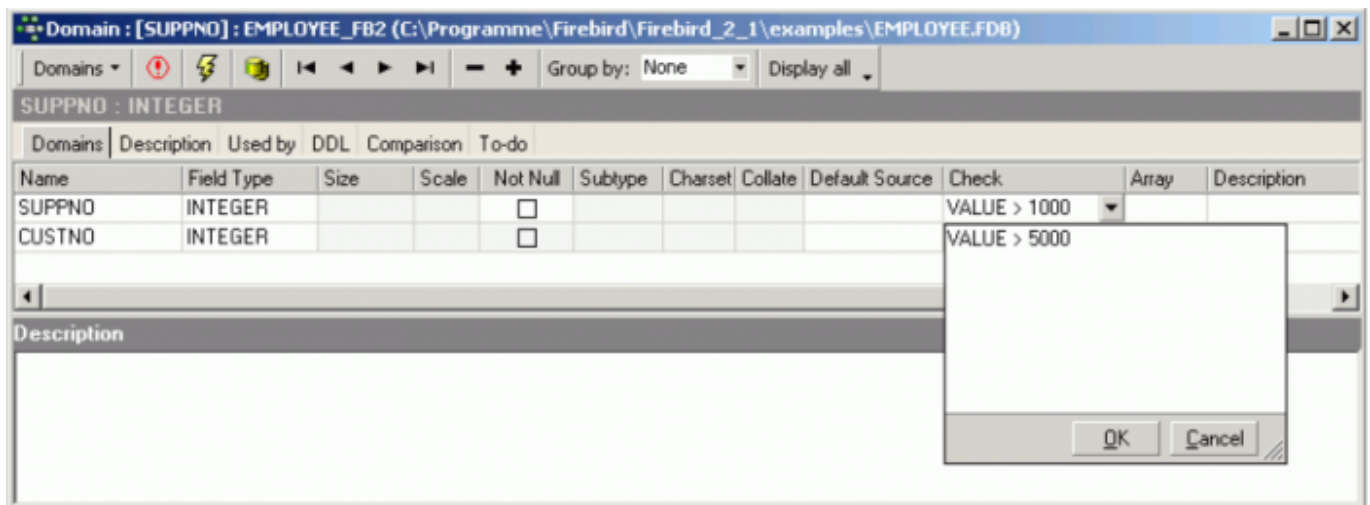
Domain : [SUPPNO] : EMPLOYEE_FB2 (C:\Programme\Firebird\Firebird_2_1\examples\EMPLOYEE.FDB)

Domains Group by: None Display all

SUPPNO : INTEGER

Domains Description Used by DDL Comparison To-do

| Name | Field Type | Size | Scale | Not Null | Subtype | Charset | Collate | Default Source | Check | Array | Description |
|---|---|---|---|---|---|---|---|---|---|---|---|
| SUPPNO | INTEGER | | | ☐ | | | | | VALUE > 1000 | | |
| CUSTNO | INTEGER | | | ☐ | | | | | | | |

VALUE > 5000

OK Cancel

Description